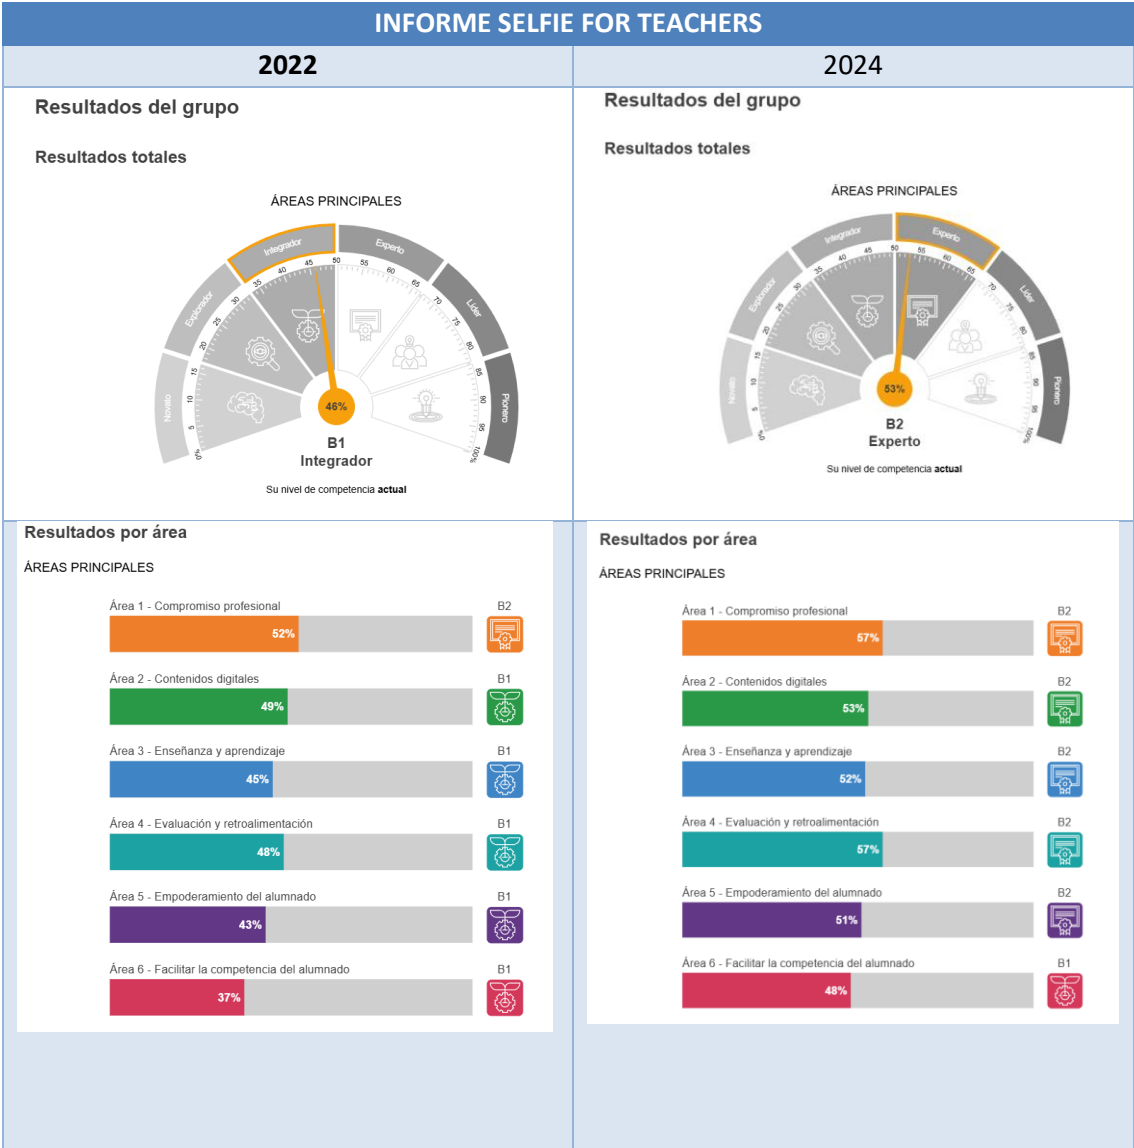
INFORME SELFIE FOR TEACHERS

| 2022 | 2024 |
|---|---|

Resultados del grupo

Resultados totales

ÁREAS PRINCIPALES

Novato Explorador Integrador Experto Líder Pionero

0% 5 10 15 20 25 30 35 40 45 50 55 60 65 70 75 80 85 90 95 100%

46%

B1
Integrador

Su nivel de competencia actual

Resultados del grupo

Resultados totales

ÁREAS PRINCIPALES

Novato Explorador Integrador Experto Líder Pionero

0% 5 10 15 20 25 30 35 40 45 50 55 60 65 70 75 80 85 90 95 100%

53%

B2
Experto

Su nivel de competencia actual

Resultados por área

ÁREAS PRINCIPALES

Área 1 - Compromiso profesional 52% B2

Área 2 - Contenidos digitales 49% B1

Área 3 - Enseñanza y aprendizaje 45% B1

Área 4 - Evaluación y retroalimentación 48% B1

Área 5 - Empoderamiento del alumnado 43% B1

Área 6 - Facilitar la competencia del alumnado 37% B1

Resultados por área

ÁREAS PRINCIPALES

Área 1 - Compromiso profesional 57% B2

Área 2 - Contenidos digitales 53% B2

Área 3 - Enseñanza y aprendizaje 52% B2

Área 4 - Evaluación y retroalimentación 57% B2

Área 5 - Empoderamiento del alumnado 51% B2

Área 6 - Facilitar la competencia del alumnado 48% B1